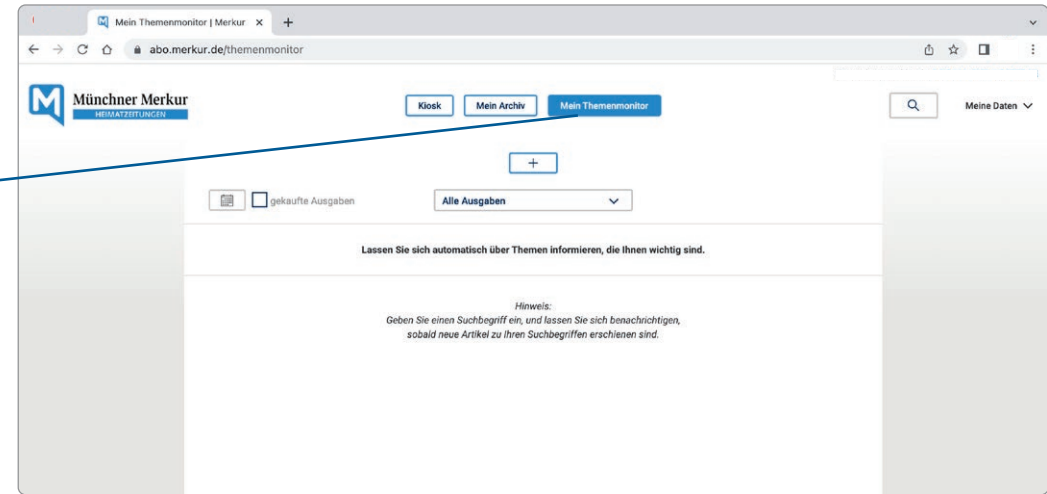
Mein Themenmonitor | Merkur ×

abo.merkur.de/themenmonitor

Münchner Merkur
HEIMATZEITUNGEN

Kiosk

Mein Archiv

Mein Themenmonitor

Meine Daten

+

gekaufte Ausgaben

Alle Ausgaben

Lassen Sie sich automatisch über Themen informieren, die Ihnen wichtig sind.

Hinweis:
Geben Sie einen Suchbegriff ein, und lassen Sie sich benachrichtigen, sobald neue Artikel zu Ihren Suchbegriffen erschienen sind.